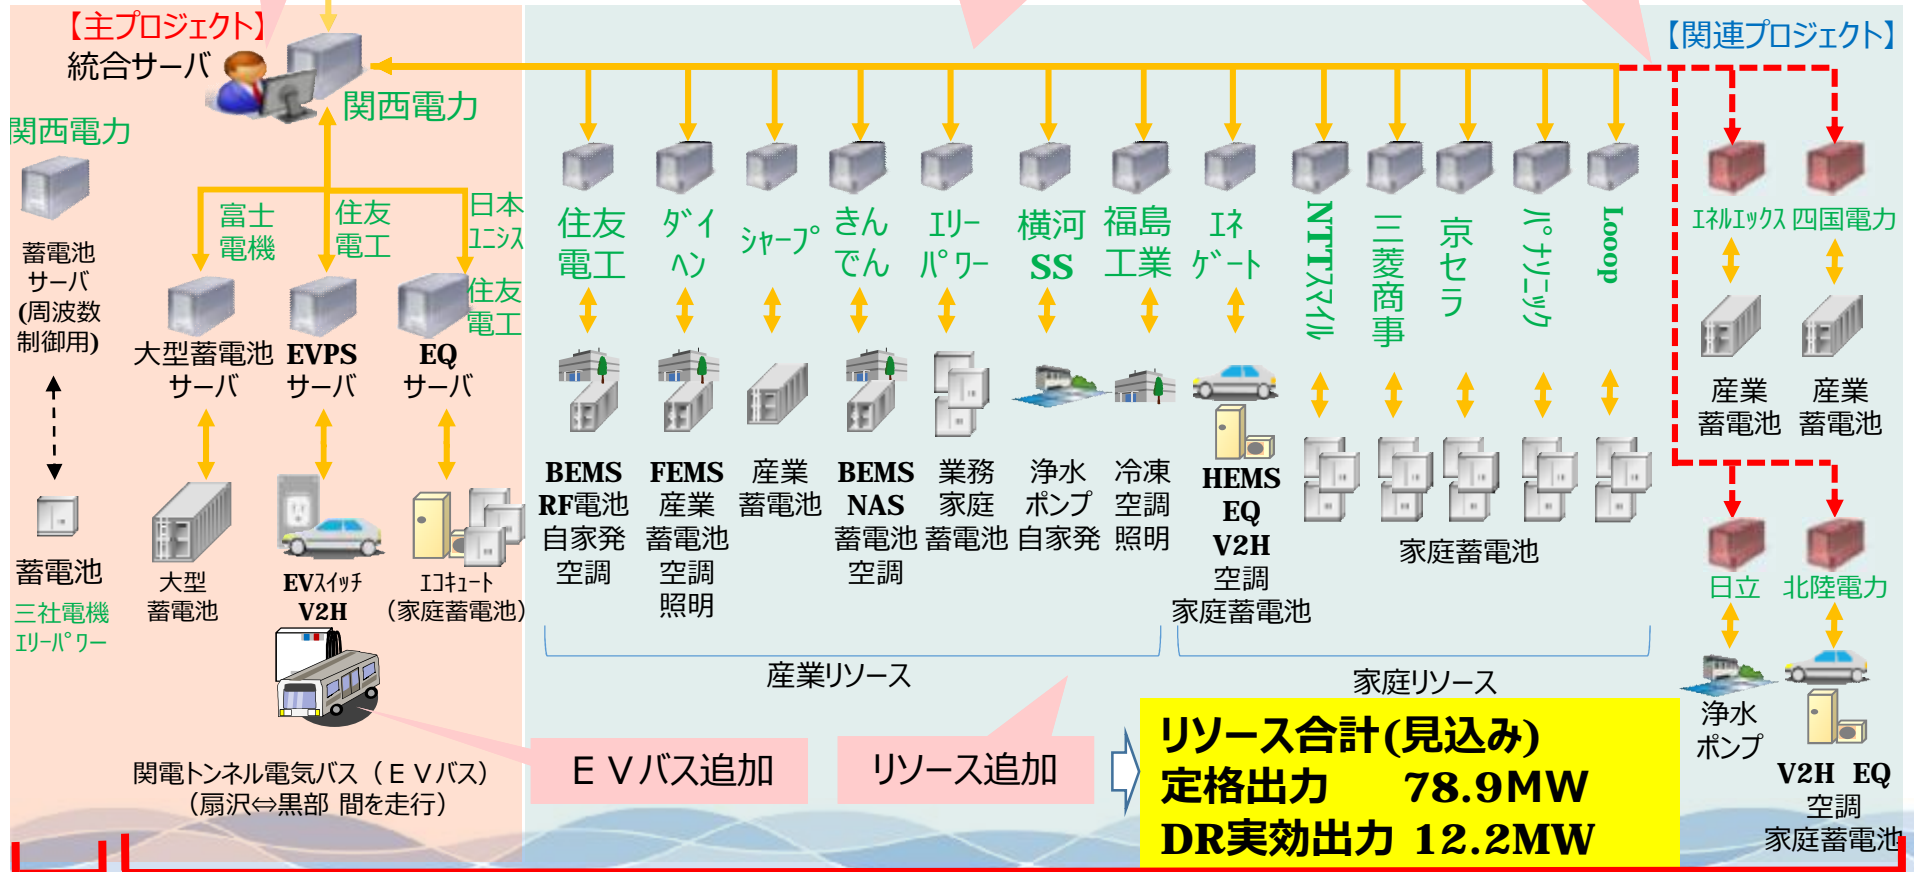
【主プロジェクト】
統合サーバ
関西電力
関西電力
蓄電池サーバ(周波数制御用)
蓄電池
三社電機
ｴﾘｰﾊﾟﾜｰ
富士電機
住友電工
日本ｴﾆｼｽ
住友電工
大型蓄電池サーバ
EVPSサーバ
EQサーバ
大型蓄電池
EVｽｲｯﾁ V2H
ｴｺｷｭｰﾄ（家庭蓄電池）
関電トンネル電気バス（ＥＶバス）（扇沢⇔黒部 間を走行）

住友電工
ﾀﾞｲﾍﾝ
ｼｬｰﾌﾟ
きんでん
ｴﾘｰﾊﾟﾜｰ
横河SS
福島工業
ｴﾈｹﾞｰﾄ
NTTｽﾏｲﾙ
三菱商事
京セラ
ﾊﾟﾅｿﾆｯｸ
Looop

BEMS RF電池 自家発 空調
FEMS 産業蓄電池 空調 照明
産業蓄電池
BEMS NAS 蓄電池 空調
業務 家庭 蓄電池
浄水 ポンプ 自家発
冷凍 空調 照明
HEMS EQ V2H 空調 家庭蓄電池
家庭蓄電池
産業リソース
家庭リソース

【関連プロジェクト】
ｴﾈﾙｴｯｸｽ
四国電力
産業蓄電池
産業蓄電池
日立
北陸電力
浄水ポンプ
V2H EQ 空調 家庭蓄電池

ＥＶバス追加
リソース追加
リソース合計(見込み)
定格出力 78.9MW
DR実効出力 12.2MW